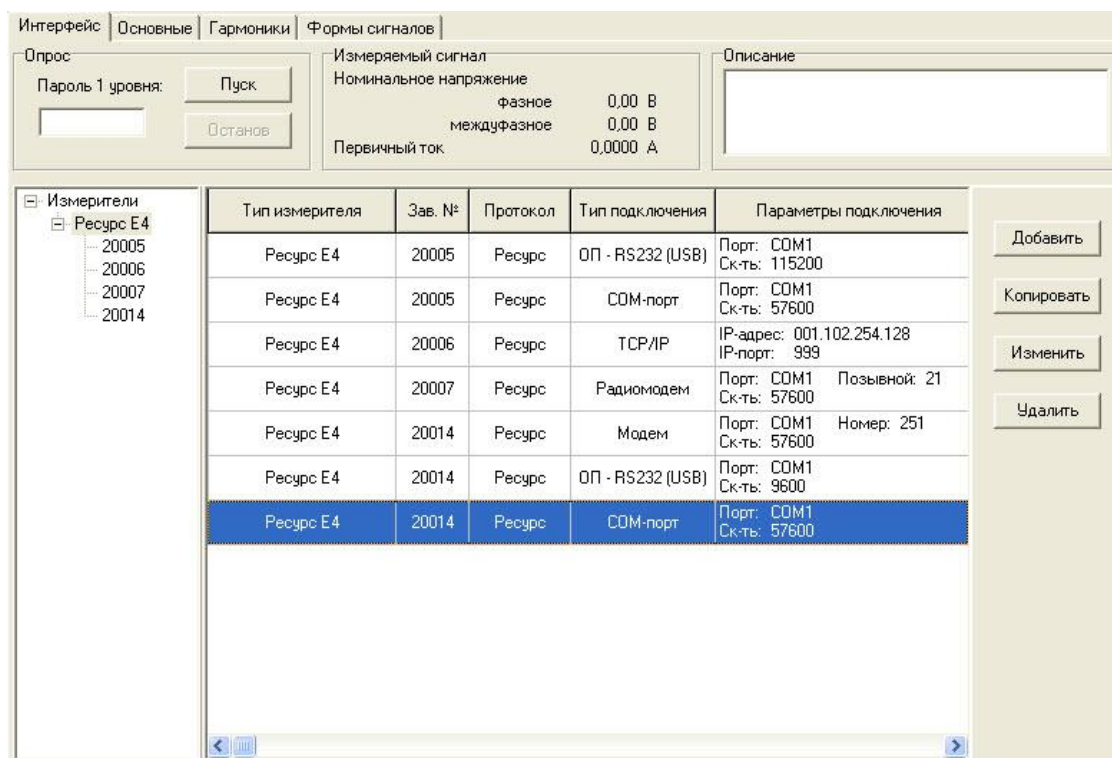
Интерфейс | Основные | Гармоники | Формы сигналов

Опрос
Пароль 1 уровня:
Пуск
Останов

Измеряемый сигнал
Номинальное напряжение
фазное 0,00 В
междуфазное 0,00 В
Первичный ток 0,0000 А

Описание

Измерители
Ресурс E4
20005
20006
20007
20014

| Тип измерителя | Зав. № | Протокол | Тип подключения | Параметры подключения |
|---|---|---|---|---|
| Ресурс E4 | 20005 | Ресурс | ОП - RS232 (USB) | Порт: COM1 Ск-ть: 115200 |
| Ресурс E4 | 20005 | Ресурс | COM-порт | Порт: COM1 Ск-ть: 57600 |
| Ресурс E4 | 20006 | Ресурс | TCP/IP | IP-адрес: 001.102.254.128 IP-порт: 999 |
| Ресурс E4 | 20007 | Ресурс | Радиомодем | Порт: COM1 Позывной: 21 Ск-ть: 57600 |
| Ресурс E4 | 20014 | Ресурс | Модем | Порт: COM1 Номер: 251 Ск-ть: 57600 |
| Ресурс E4 | 20014 | Ресурс | ОП - RS232 (USB) | Порт: COM1 Ск-ть: 9600 |
| Ресурс E4 | 20014 | Ресурс | COM-порт | Порт: COM1 Ск-ть: 57600 |

Добавить
Копировать
Изменить
Удалить